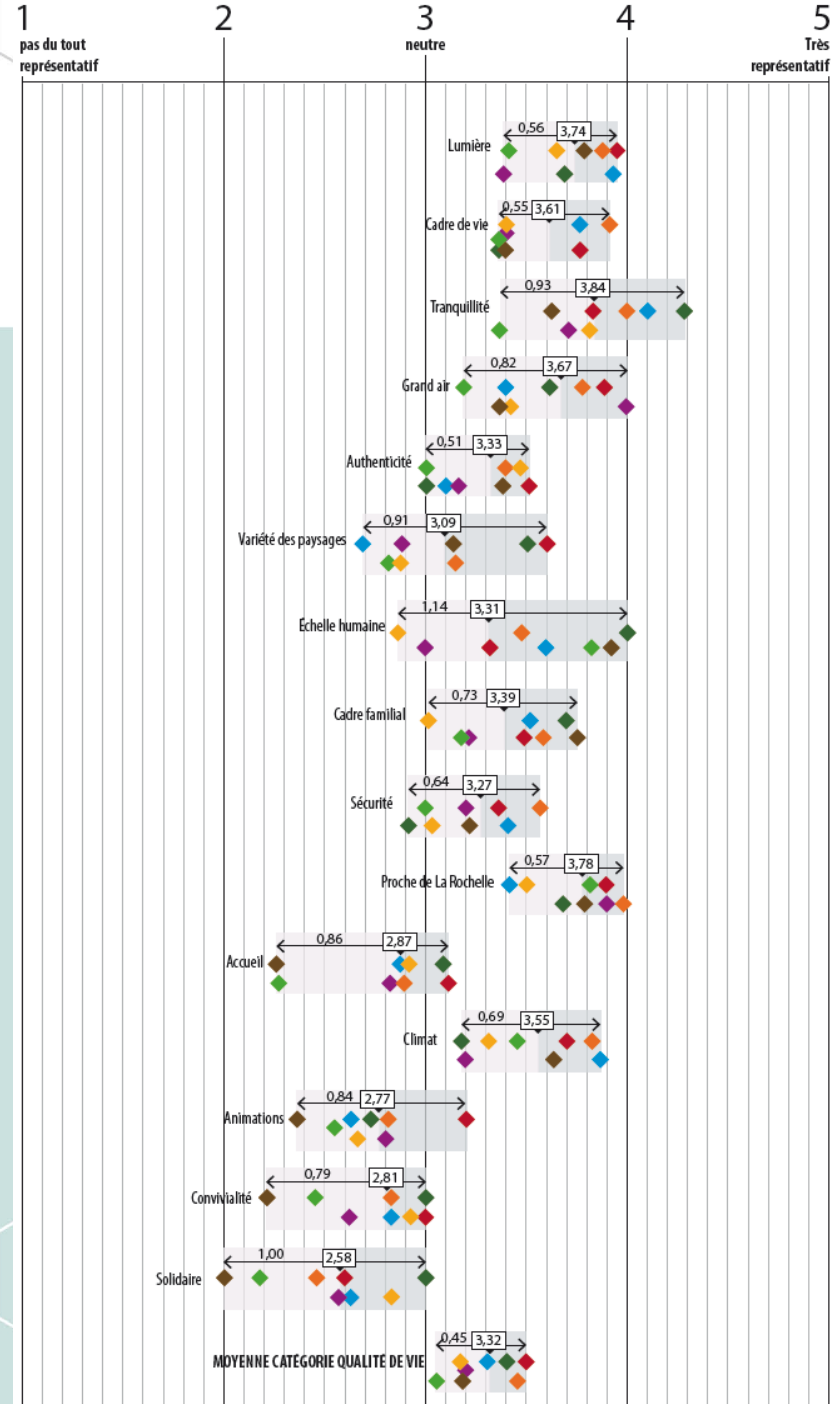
1
pas du tout représentatif

2

3
neutre

4

5
Très représentatif

Lumière 0,56 3,74

Cadre de vie 0,55 3,61

Tranquillité 0,93 3,84

Grand air 0,82 3,67

Authenticité 0,51 3,33

Variété des paysages 0,91 3,09

Échelle humaine 1,14 3,31

Cadre familial 0,73 3,39

Sécurité 0,64 3,27

Proche de La Rochelle 0,57 3,78

Accueil 0,86 2,87

Climat 0,69 3,55

Animations 0,84 2,77

Convivialité 0,79 2,81

Solidaire 1,00 2,58

MOYENNE CATÉGORIE QUALITÉ DE VIE 0,45 3,32